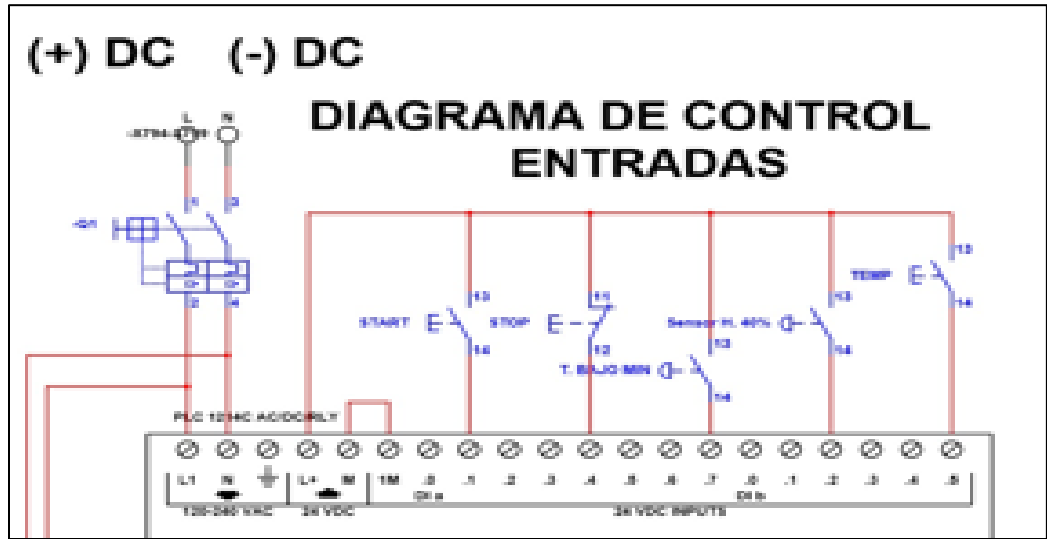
(+) DC (-) DC

DIAGRAMA DE CONTROL
ENTRADAS

L N
-X794-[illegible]
1 3
-Q1
2 4

13
14
START
STOP
11
12
T. BAJO MIN
13
14
Sensor H. 40%
13
14
TEMP
13
14

PLC 1214C AC/DC/RLY

L1 N
120-240 VAC
L+ M
24 VDC
1M .0 .1 .2 .3 .4 .5 .6 .7 .0 .1 .2 .3 .4 .5
DI a
DI b
24 VDC INPUTS